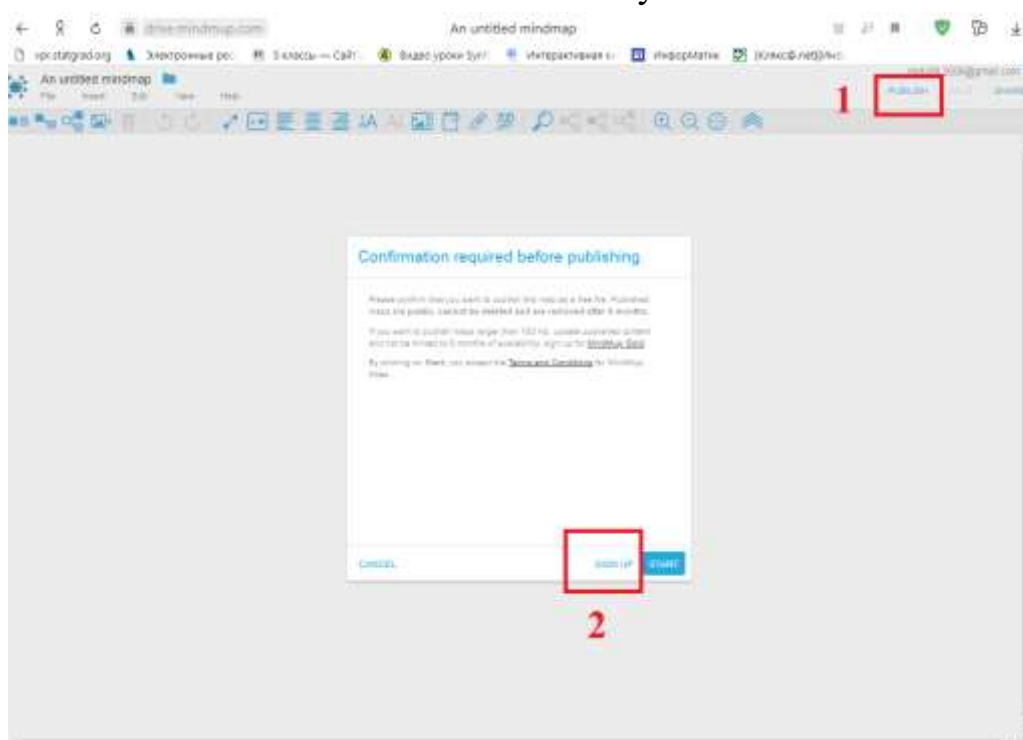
drive.mindmup.com An untitled mindmap

vpr.statgrad.org Электронные ре 5 классы — Сайт Видео уроки Бух Интерактивная ИнфорМатик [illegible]

An untitled mindmap
File Insert Edit View Help

1 PUBLISH SHARE

Confirmation required before publishing

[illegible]

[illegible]

By clicking on Start, you accept the Terms and Conditions for MindMup Free.

CANCEL SIGN UP START

2